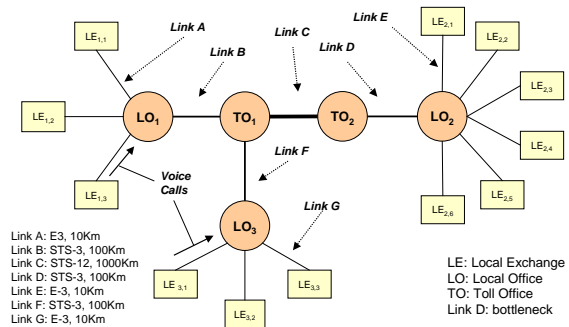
Link A

Link B

Link C

Link D

Link E

Link F

Link G

Voice Calls

$LE_{1,1}$

$LE_{1,2}$

$LE_{1,3}$

$LO_1$

$TO_1$

$TO_2$

$LO_2$

$LO_3$

$LE_{2,1}$

$LE_{2,2}$

$LE_{2,3}$

$LE_{2,4}$

$LE_{2,5}$

$LE_{2,6}$

$LE_{3,1}$

$LE_{3,2}$

$LE_{3,3}$

Link A: E3, 10Km
Link B: STS-3, 100Km
Link C: STS-12, 1000Km
Link D: STS-3, 100Km
Link E: E-3, 10Km
Link F: STS-3, 100Km
Link G: E-3, 10Km

LE: Local Exchange
LO: Local Office
TO: Toll Office
Link D: bottleneck